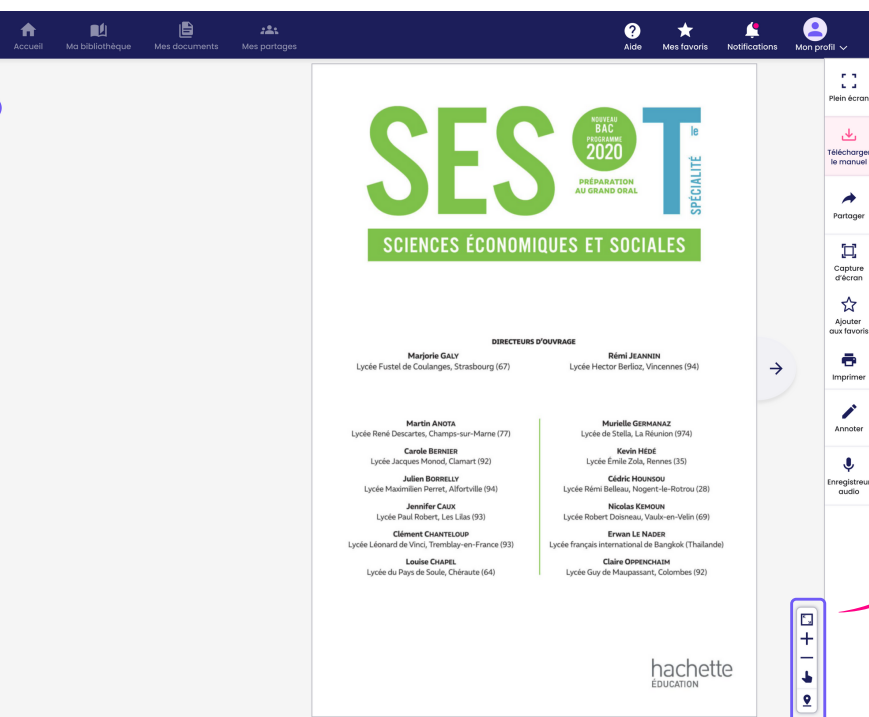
Accueil Ma bibliothèque Mes documents Mes partages

Aide Mes favoris Notifications Mon profil

SES Tle

NOUVEAU BAC PROGRAMME 2020

PRÉPARATION AU GRAND ORAL

SPÉCIALITÉ

SCIENCES ÉCONOMIQUES ET SOCIALES

DIRECTEURS D'OUVRAGE

Marjorie GALY
Lycée Fustel de Coulanges, Strasbourg (67)

Rémi JEANNIN
Lycée Hector Berlioz, Vincennes (94)

Martin ANOTA
Lycée René Descartes, Champs-sur-Marne (77)

Carole BERNIER
Lycée Jacques Monod, Clamart (92)

Julien BORRELLY
Lycée Maximilien Perret, Alfortville (94)

Jennifer CAUX
Lycée Paul Robert, Les Lilas (93)

Clément CHANTELOUP
Lycée Léonard de Vinci, Tremblay-en-France (93)

Louise CHAPEL
Lycée du Pays de Soule, Chéraute (64)

Murielle GERMANAZ
Lycée de Stella, La Réunion (974)

Kevin HÉDÉ
Lycée Émile Zola, Rennes (35)

Cédric HOUNSOU
Lycée Rémi Belleau, Nogent-le-Rotrou (28)

Nicolas KEMOUN
Lycée Robert Doisneau, Vaulx-en-Velin (69)

Erwan LE NADER
Lycée français international de Bangkok (Thaïlande)

Claire OPPENCHAIM
Lycée Guy de Maupassant, Colombes (92)

hachette
ÉDUCATION

Plein écran
Télécharger le manuel
Partager
Capture d'écran
Ajouter aux favoris
Imprimer
Annoter
Enregistreur audio